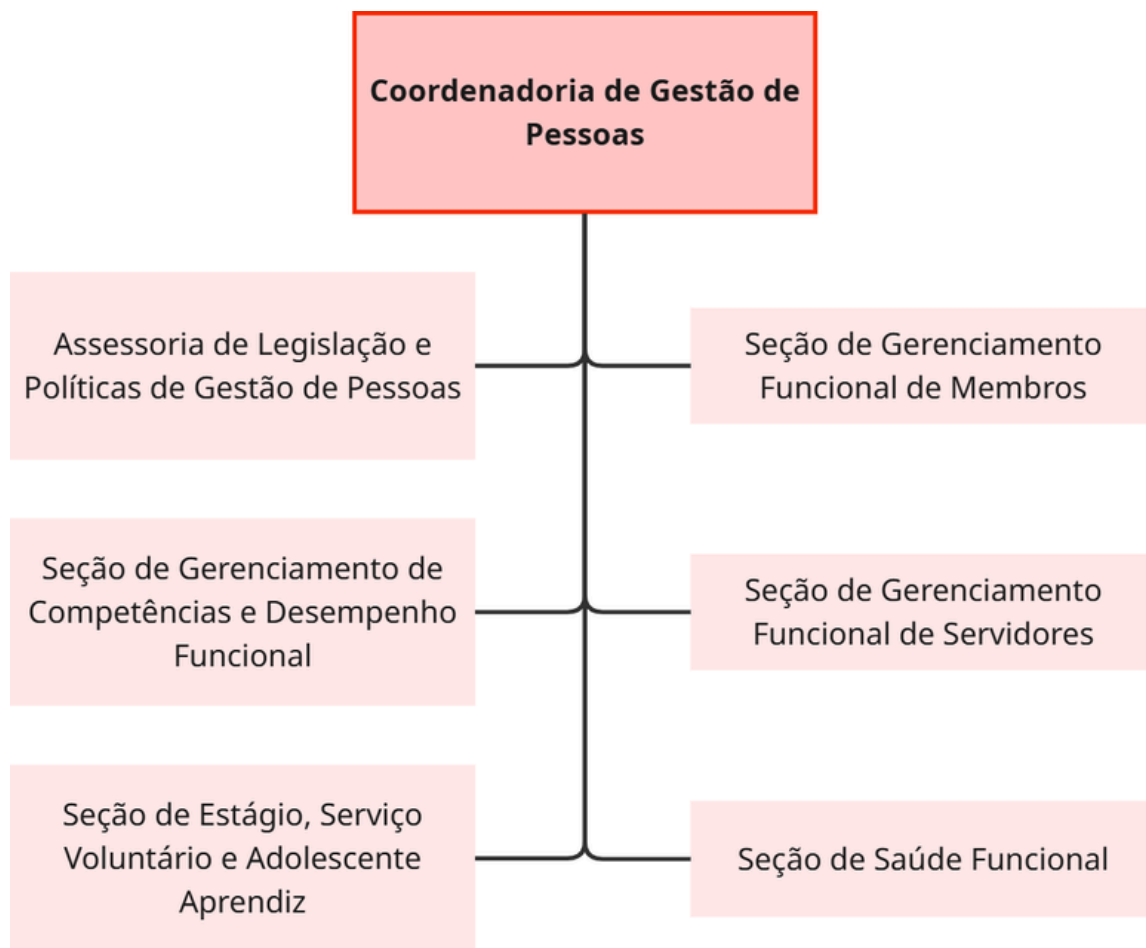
Coordenadoria de Gestão de Pessoas

Assessoria de Legislação e Políticas de Gestão de Pessoas

Seção de Gerenciamento Funcional de Membros

Seção de Gerenciamento de Competências e Desempenho Funcional

Seção de Gerenciamento Funcional de Servidores

Seção de Estágio, Serviço Voluntário e Adolescente Aprendiz

Seção de Saúde Funcional